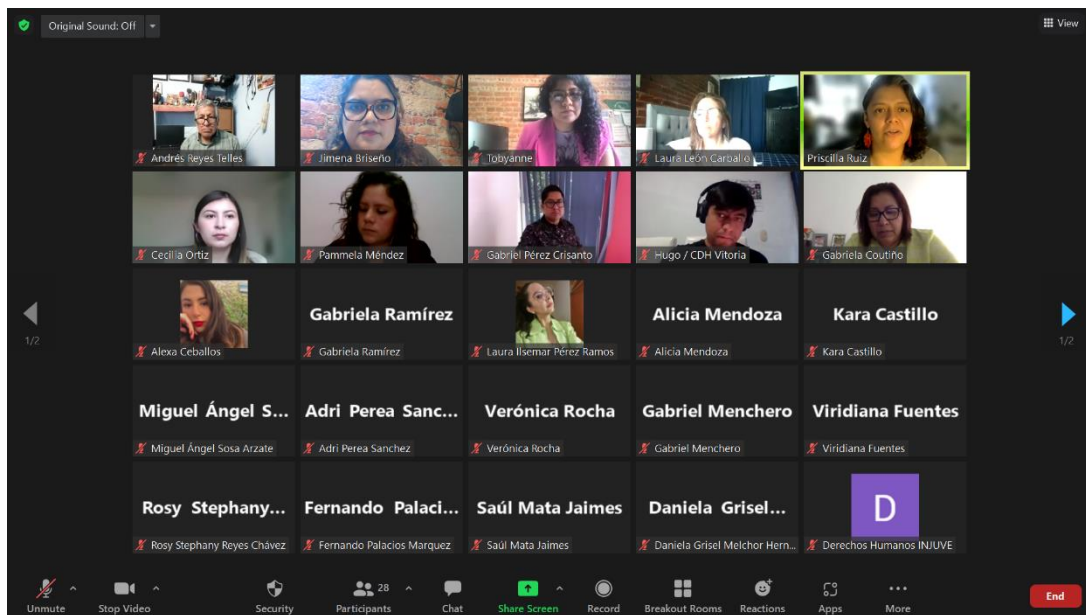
Original Sound: Off

View

Andrés Reyes Telles
Jimena Briseño
Tobyanne
Laura León Carballo
Priscilla Ruiz

Cecilia Ortiz
Pammela Méndez
Gabriel Pérez Crisanto
Hugo / CDH Vitoria
Gabriela Coutiño

1/2

Alexa Ceballos
Gabriela Ramírez
Gabriela Ramírez
Laura Ilsemar Pérez Ramos
Alicia Mendoza
Alicia Mendoza
Kara Castillo
Kara Castillo

1/2

Miguel Ángel S...
Miguel Ángel Sosa Arzate
Adri Perea Sanc...
Adri Perea Sanchez
Verónica Rocha
Verónica Rocha
Gabriel Menchero
Gabriel Menchero
Viridiana Fuentes
Viridiana Fuentes

Rosy Stephany...
Rosy Stephany Reyes Chávez
Fernando Palaci...
Fernando Palacios Marquez
Saúl Mata Jaimes
Saúl Mata Jaimes
Daniela Grisel...
Daniela Grisel Melchor Hern...
D
Derechos Humanos INJUVE

Unmute
Stop Video
Security
28
Participants
Chat
Share Screen
Record
Breakout Rooms
Reactions
Apps
More
End